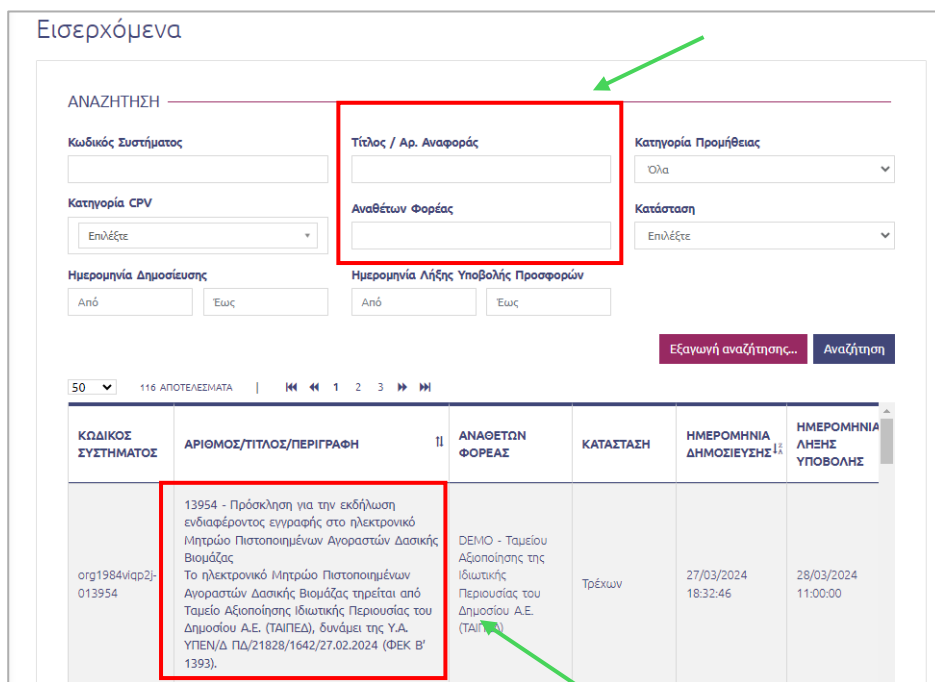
Εισερχόμενα

ΑΝΑΖΗΤΗΣΗ

Κωδικός Συστήματος

Τίτλος / Αρ. Αναφοράς

Κατηγορία Προμήθειας

Όλα

Κατηγορία CPV

Επιλέξτε

Αναθέτων Φορέας

Κατάσταση

Επιλέξτε

Ημερομηνία Δημοσίευσης

Από

Έως

Ημερομηνία Λήξης Υποβολής Προσφορών

Από

Έως

Εξαγωγή αναζήτησης...

Αναζήτηση

50

116 ΑΠΟΤΕΛΕΣΜΑΤΑ | 1 2 3

| ΚΩΔΙΚΟΣ ΣΥΣΤΗΜΑΤΟΣ | ΑΡΙΘΜΟΣ/ΤΙΤΛΟΣ/ΠΕΡΙΓΡΑΦΗ | ΑΝΑΘΕΤΩΝ ΦΟΡΕΑΣ | ΚΑΤΑΣΤΑΣΗ | ΗΜΕΡΟΜΗΝΙΑ ΔΗΜΟΣΙΕΥΣΗΣ | ΗΜΕΡΟΜΗΝΙΑ ΛΗΞΗΣ ΥΠΟΒΟΛΗΣ |
|---|---|---|---|---|---|
| org1984viqp2j-013954 | 13954 - Πρόσκληση για την εκδήλωση ενδιαφέροντος εγγραφής στο ηλεκτρονικό Μητρώο Πιστοποιημένων Αγοραστών Δασικής Βιομάζας Το ηλεκτρονικό Μητρώο Πιστοποιημένων Αγοραστών Δασικής Βιομάζας τηρείται από Ταμείο Αξιοποίησης Ιδιωτικής Περιουσίας του Δημοσίου Α.Ε. (ΤΑΙΠΕΔ), δυνάμει της Υ.Α. ΥΠΕΝ/Δ ΠΔ/21828/1642/27.02.2024 (ΦΕΚ Β' 1393). | DEMO - Ταμείου Αξιοποίησης της Ιδιωτικής Περιουσίας του Δημοσίου Α.Ε. (ΤΑΙΠΕΔ) | Τρέχων | 27/03/2024 18:32:46 | 28/03/2024 11:00:00 |